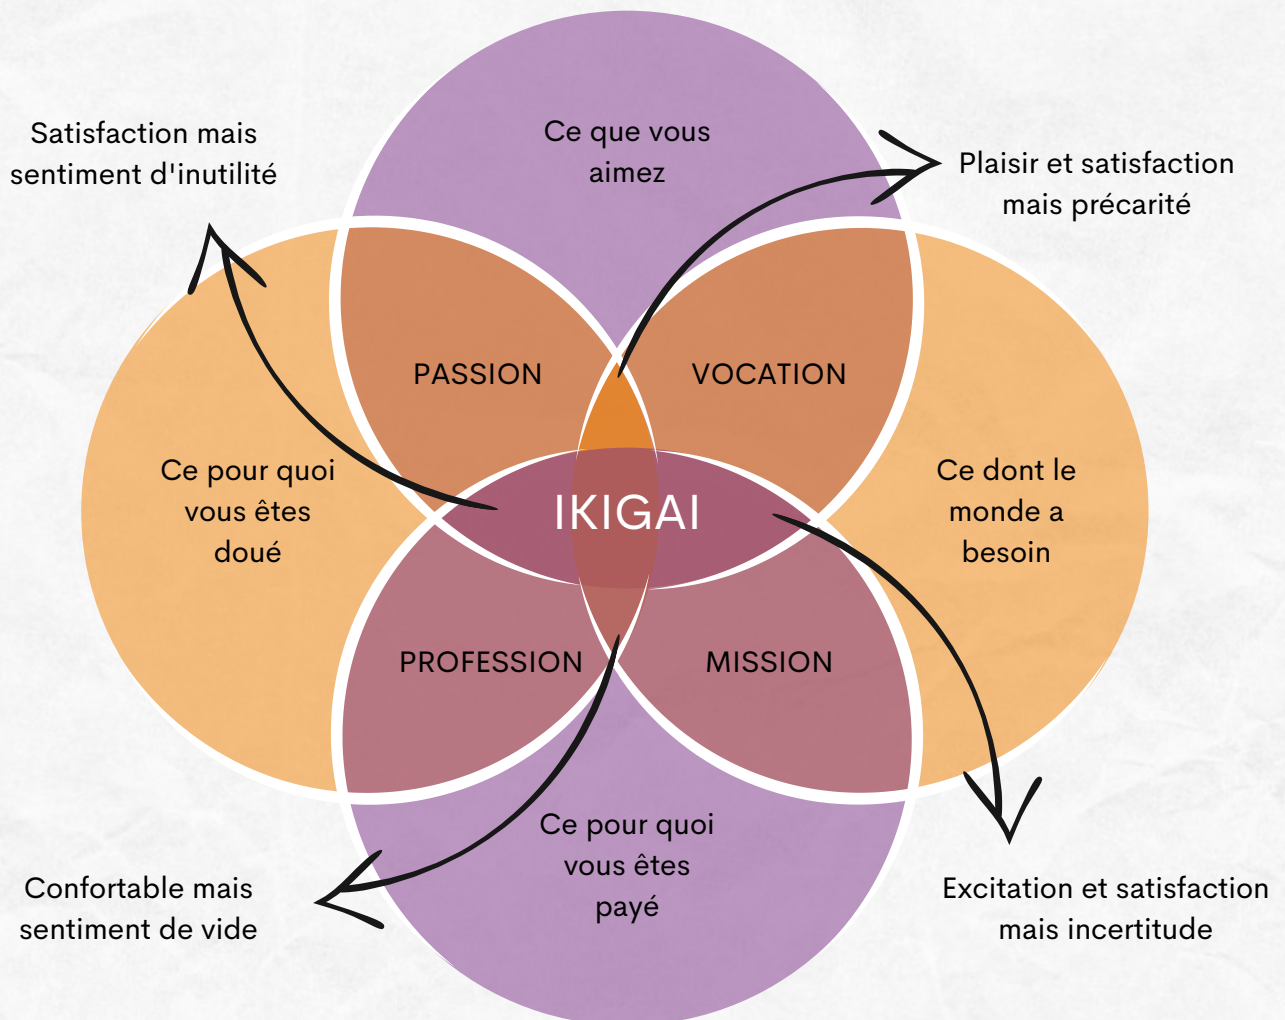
Satisfaction mais sentiment d'inutilité

Ce que vous aimez

Plaisir et satisfaction mais précarité

PASSION

VOCATION

Ce pour quoi vous êtes doué

IKIGAI

Ce dont le monde a besoin

PROFESSION

MISSION

Ce pour quoi vous êtes payé

Confortable mais sentiment de vide

Excitation et satisfaction mais incertitude